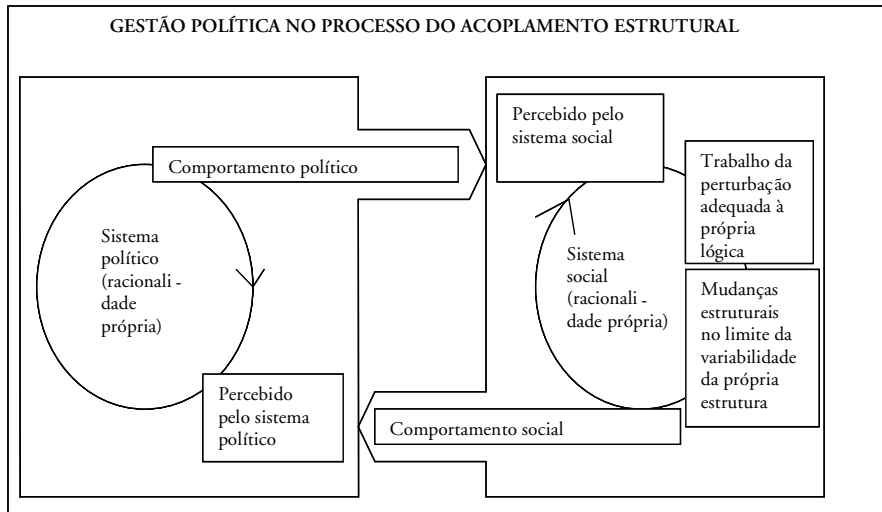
GESTÃO POLÍTICA NO PROCESSO DO ACOPLAMENTO ESTRUTURAL

Percebido pelo sistema social

Comportamento político

Trabalho da perturbação adequada à própria lógica

Sistema político (racionali - dade própria)

Sistema social (racionali - dade própria)

Mudanças estruturais no limite da variabilidade da própria estrutura

Percebido pelo sistema político

Comportamento social